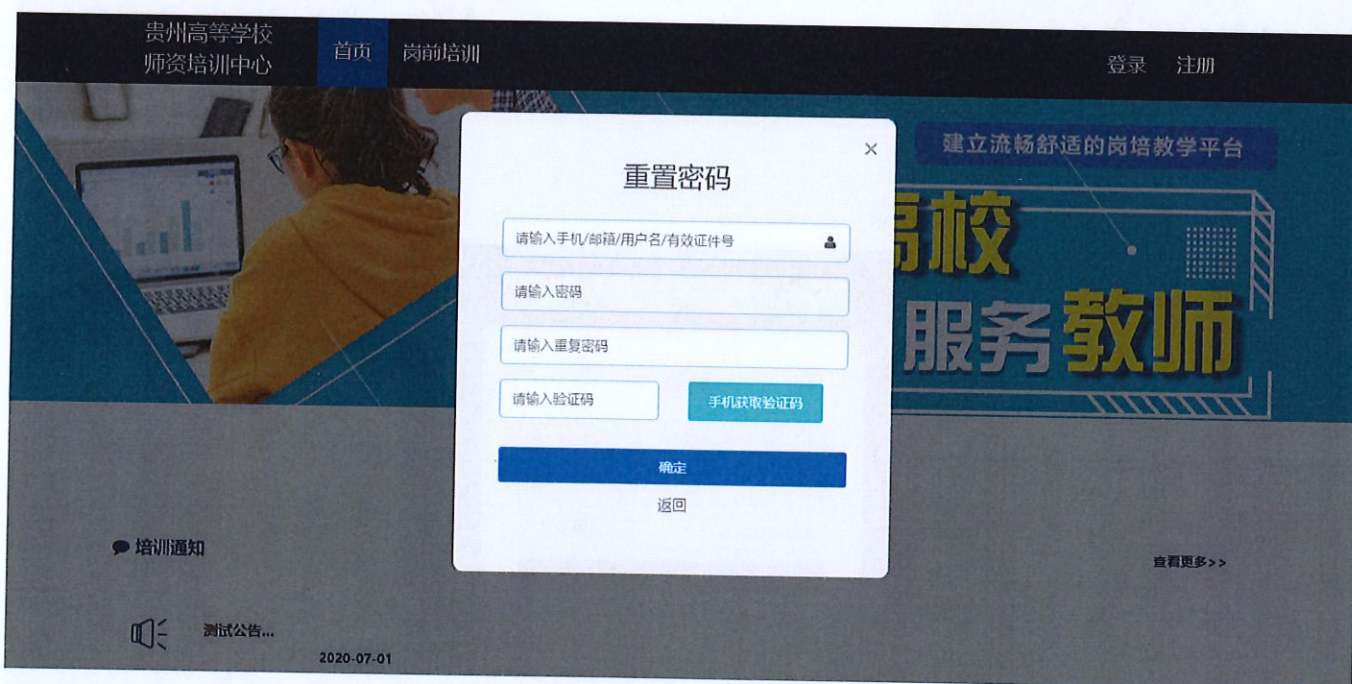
贵州高等学校
师资培训中心

首页 岗前培训

登录 注册

建立流畅舒适的岗培教学平台

高校

服务教师

重置密码

×

请输入手机/邮箱/用户名/有效证件号

请输入密码

请输入重复密码

请输入验证码

手机获取验证码

确定

返回

培训通知

查看更多>>

测试公告...

2020-07-01